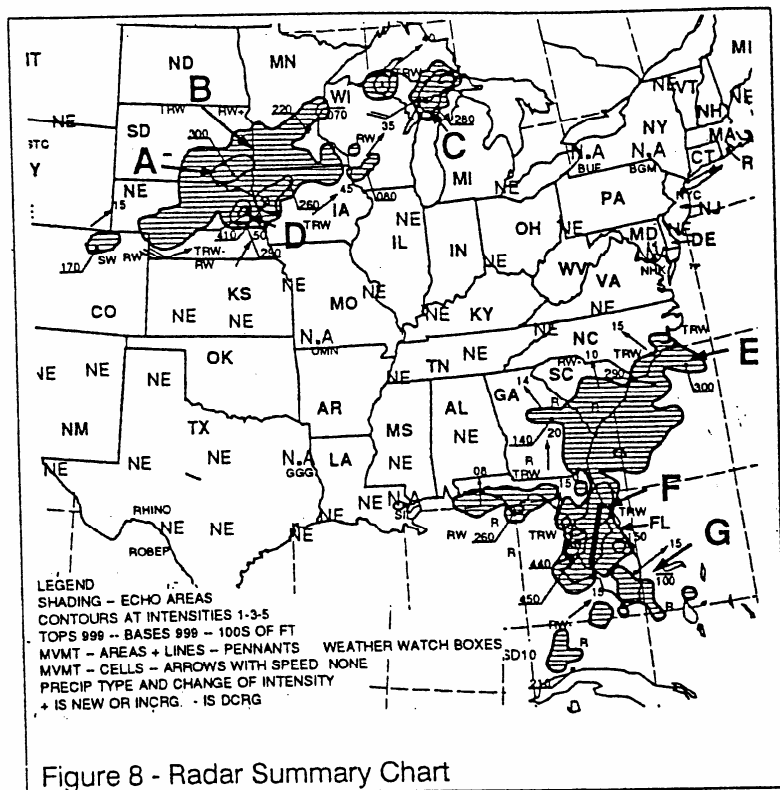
IT ND MN MI
B
NE SD TRW RW+ 220 WI 070 TRW 35 280 NE VT NH NE NY MA
STC Y A 300 C N.A BUE N.A BGM CT R
NE 15 45 MI NE PA
RW 080 NE 260 IA TRW NE OH NE NJ NYC
170 SW RW TRW- RW 110 50 D 290 IL IN MD DE
CO KS NE NE MO NE WV VA NHK
NE NE NE KY NE
N.A OMN NC 15 TRW
NE NE OK NE TN NE RW- 10 TRW E
NE AR SC 290 300
GA 14 R
NM TX MS AL NE 20 R
NE NE N.A GGG LA NE 140 R
08 TRW 15 F
RHINO NE NE NE NE N.A SIL RW 260 TRW FL G
ROBEP R R 150 15
R 440 100
450 15

LEGEND
SHADING – ECHO AREAS
CONTOURS AT INTENSITIES 1-3-5
TOPS 999 -- BASES 999 – 100S OF FT
MVMT – AREAS + LINES – PENNANTS WEATHER WATCH BOXES
MVMT – CELLS – ARROWS WITH SPEED NONE
PRECIP TYPE AND CHANGE OF INTENSITY
+ IS NEW OR INCRG. - IS DCRG

RW SD10 R
210

Figure 8 - Radar Summary Chart